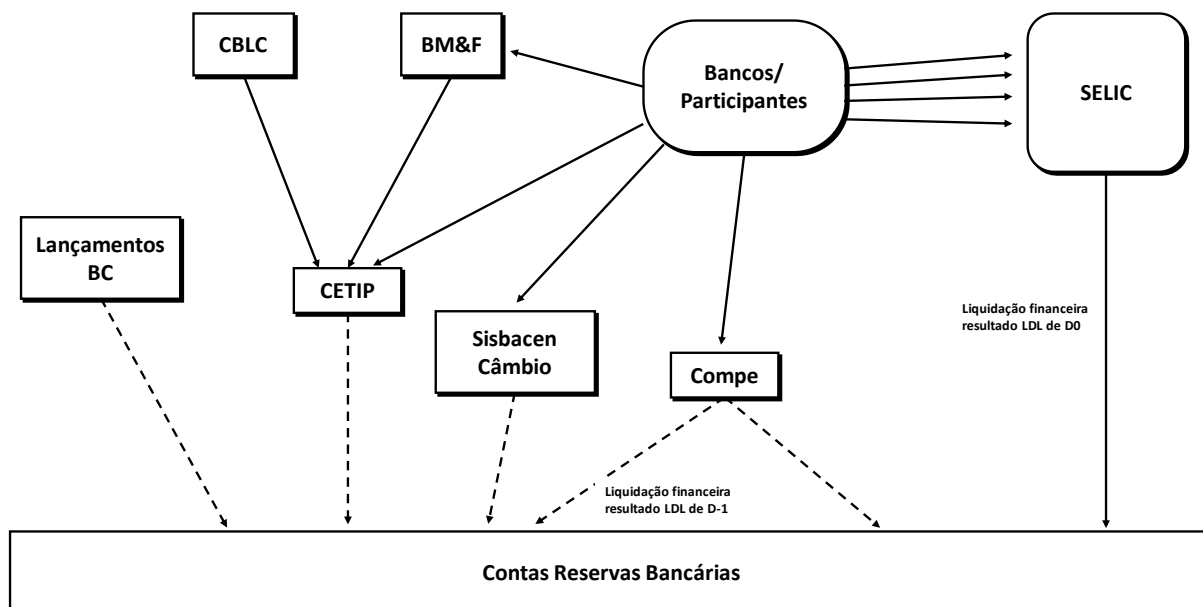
CBLC

BM&F

Bancos/
Participantes

SELIC

Lançamentos
BC

CETIP

Sisbacen
Câmbio

Compe

Liquidação financeira
resultado LDL de D0

Liquidação financeira
resultado LDL de D-1

Contas Reservas Bancárias